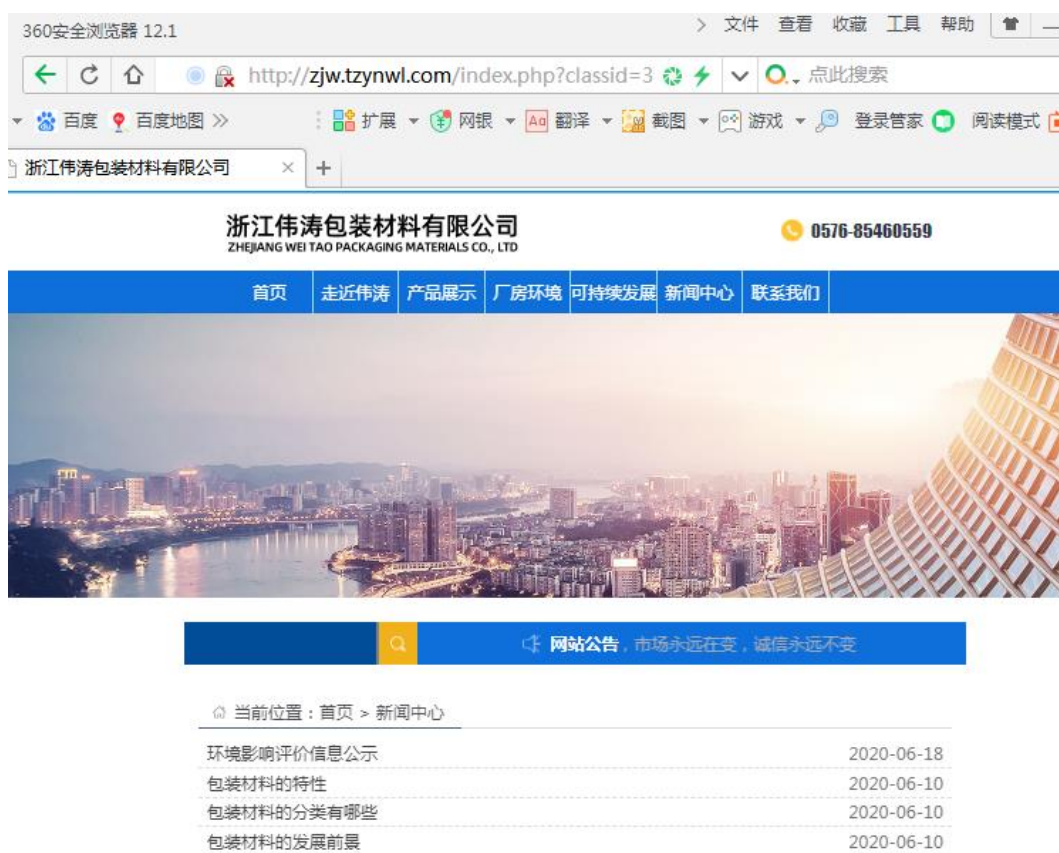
360安全浏览器 12.1

文件 查看 收藏 工具 帮助

http://zjw.tzynwl.com/index.php?classid=3

点此搜索

百度 百度地图 » 扩展 网银 翻译 截图 游戏 登录管家 阅读模式

浙江伟涛包装材料有限公司

浙江伟涛包装材料有限公司
ZHEJIANG WEI TAO PACKAGING MATERIALS CO., LTD

0576-85460559

首页 走近伟涛 产品展示 厂房环境 可持续发展 新闻中心 联系我们

网站公告，市场永远在变，诚信永远不变

当前位置：首页 > 新闻中心

| | |
|---|---|
| 环境影响评价信息公示 | 2020-06-18 |
| 包装材料的特性 | 2020-06-10 |
| 包装材料的分类有哪些 | 2020-06-10 |
| 包装材料的发展前景 | 2020-06-10 |